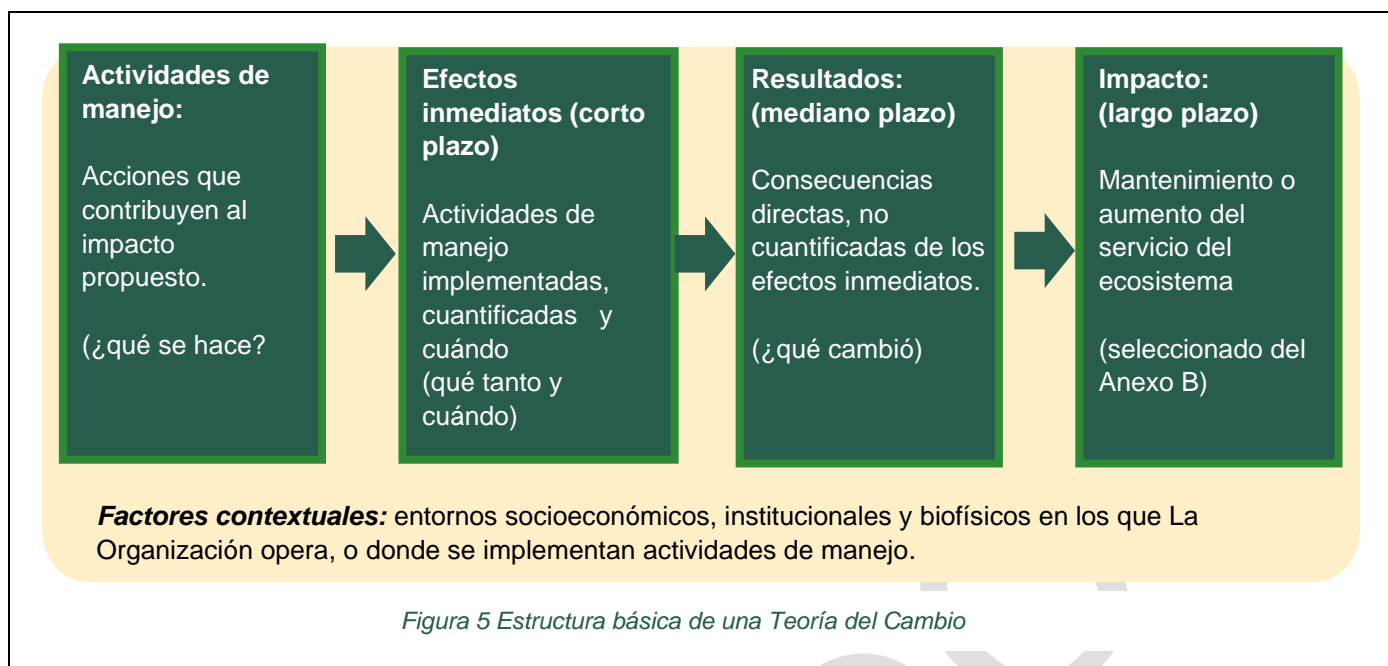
Actividades de manejo:

Acciones que contribuyen al impacto propuesto.

(¿qué se hace?

Efectos inmediatos (corto plazo)

Actividades de manejo implementadas, cuantificadas y cuándo
(qué tanto y cuándo)

Resultados: (mediano plazo)

Consecuencias directas, no cuantificadas de los efectos inmediatos.

(¿qué cambió)

Impacto: (largo plazo)

Mantenimiento o aumento del servicio del ecosistema

(seleccionado del Anexo B)

***Factores contextuales:*** entornos socioeconómicos, institucionales y biofísicos en los que La Organización opera, o donde se implementan actividades de manejo.

Figura 5 Estructura básica de una Teoría del Cambio